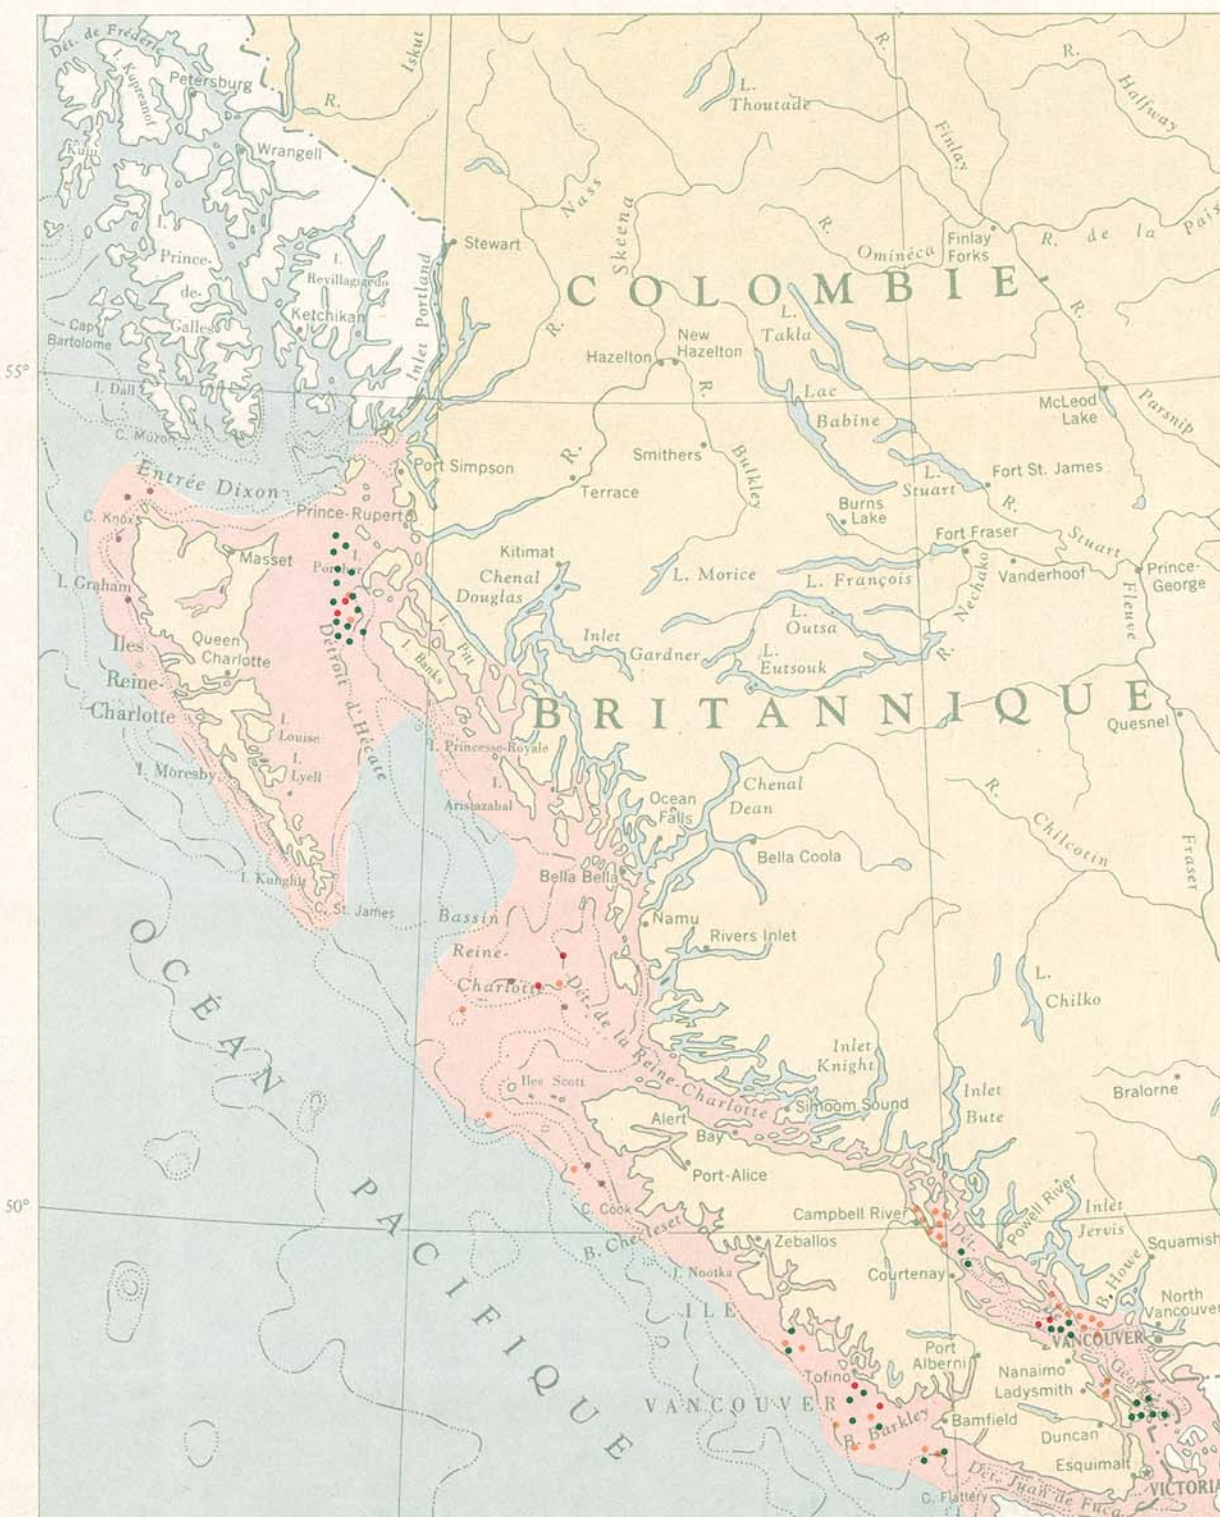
Dét. de Frédéric
I. Kupreanof
Petersburg
R.
Iskut
Kuiu
Wrangell
L. Thoutade
R.
Finlay
R.
Halfway
R.
I. Prince-de-Galles
Cap Bartolomé
I. Revillagigedo
Ketchikan
Inlet Portland
Stewart
Nass
Skeena
R. Omineca
Finlay Forks
R. de la Paix
COLOMBIE
R.
55°
I. Dall
C. Muzon
R.
Hazelton
New Hazelton
L. Takla
R.
Lac Babine
McLeod Lake
Parsnip
Entrée Dixon
Port Simpson
R.
Smithers
Bulkley
L. Stuart
Fort St. James
C. Knox
Prince-Rupert
Terrace
Burns Lake
R.
I. Graham
Masset
I. Porcher
Kitimat
Chenal Douglas
L. Morice
Fort Fraser
L. François
R. Nechako
Vanderhoof
Stuart
Fleuve
Prince-George
Iles Reine-Charlotte
Queen Charlotte
Détroit d'Hécate
I. Banks
I. Pitt
Inlet Gardner
L. Outsa
L. Eutsouk
R.
BRITANNIQUE
Quesnel
I. Louise
I. Lyell
I. Moresby
I. Princesse-Royale
I. Aristazabal
Ocean Falls
Chenal Dean
R.
Chilcotin
Fraser
Bella Coola
I. Kunghit
C. St. James
Bella Bella
Bassin Reine-Charlotte
Namu
Rivers Inlet
L. Chilko
OCÉAN PACIFIQUE
Dét. de la Reine-Charlotte
Inlet Knight
Iles Scott
Simoom Sound
Inlet Bute
Bralorne
Alert Bay
Port-Alice
50°
C. Cook
B. Chequelet
Campbell River
Powell River
Inlet Jervis
Squamish
Dét.
Zeballos
I. Nootka
Courtenay
B. Howe
North Vancouver
ILE
VANCOUVER
Port Alberni
Tofino
Nanaimo
Ladysmith
Georgie
VANCOUVER
B. Barkley
Bamfield
Duncan
Esquimalt
Dét. Juan de Fuca
C. Flattery
VICTORIA